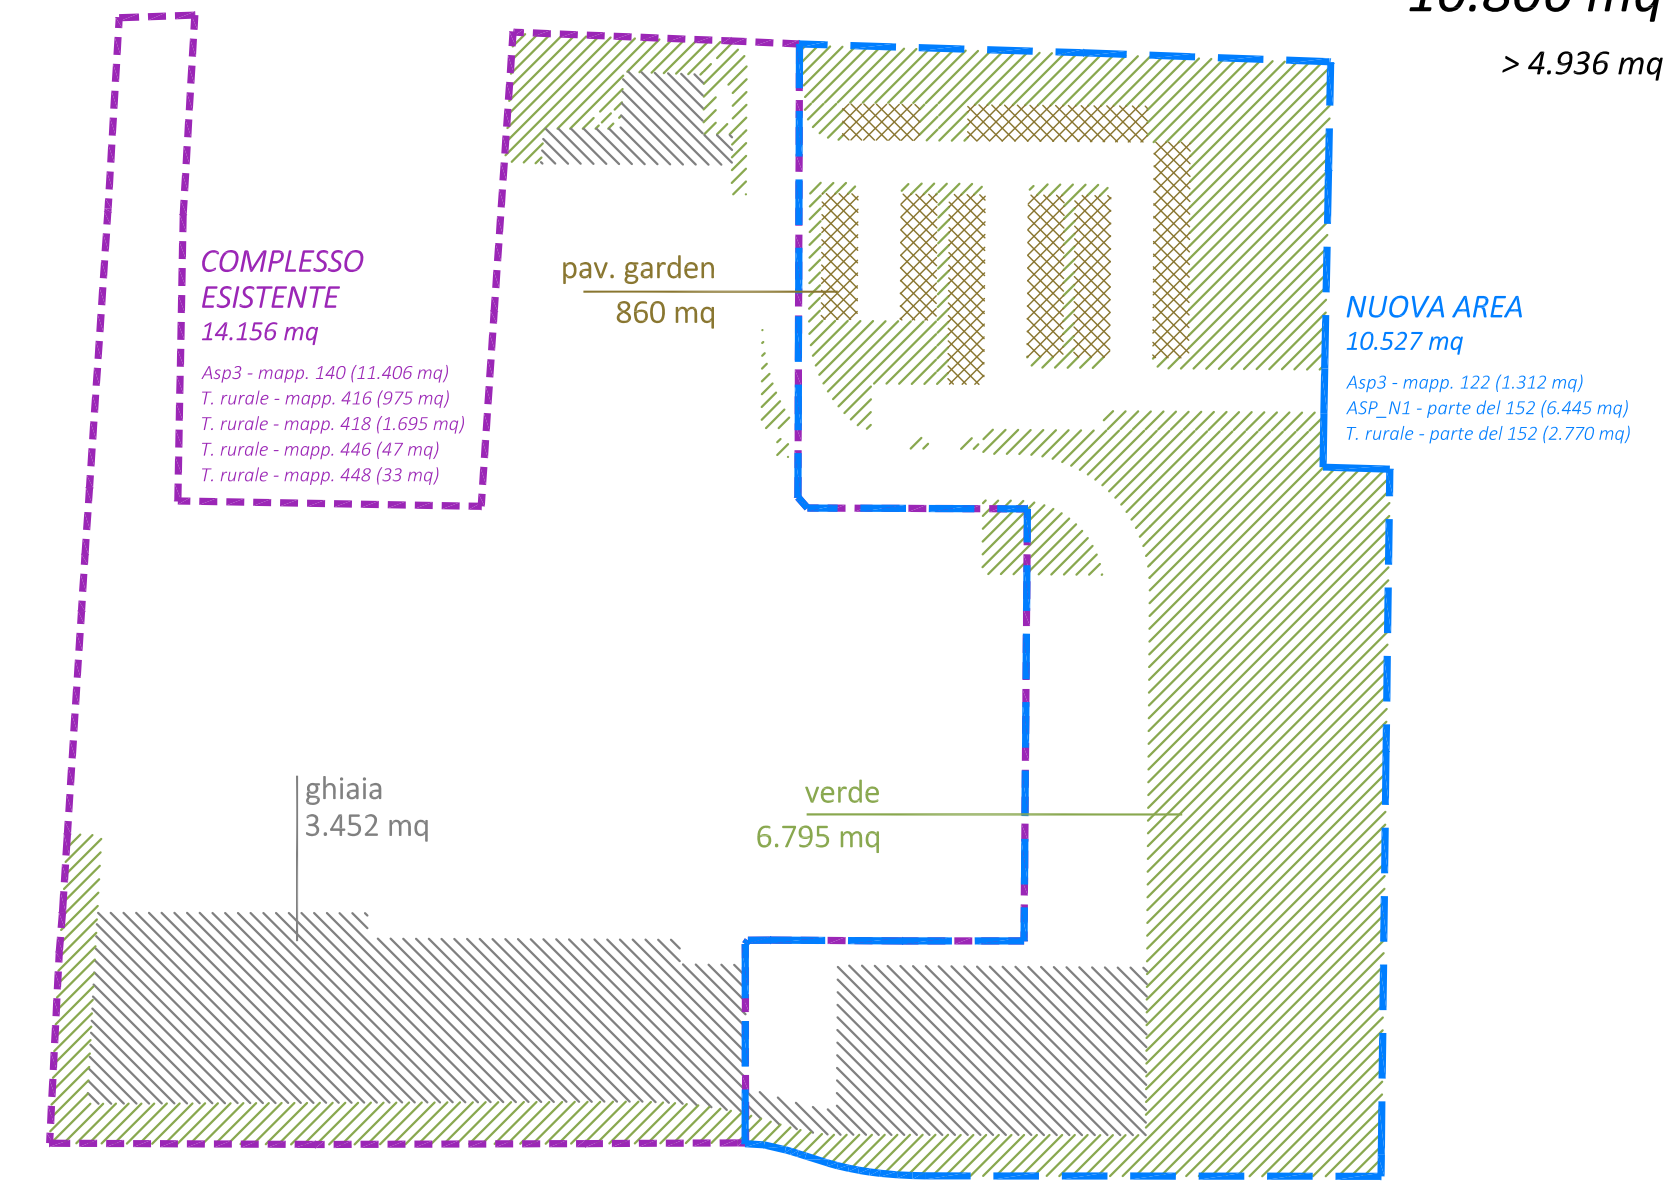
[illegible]

> 4.936 mq

COMPLESSO ESISTENTE
14.156 mq
Asp3 - mapp. 140 (11.406 mq)
T. rurale - mapp. 416 (975 mq)
T. rurale - mapp. 418 (1.695 mq)
T. rurale - mapp. 446 (47 mq)
T. rurale - mapp. 448 (33 mq)

pav. garden
860 mq

NUOVA AREA
10.527 mq
Asp3 - mapp. 122 (1.312 mq)
ASP_N1 - parte del 152 (6.445 mq)
T. rurale - parte del 152 (2.770 mq)

ghiaia
3.452 mq

verde
6.795 mq